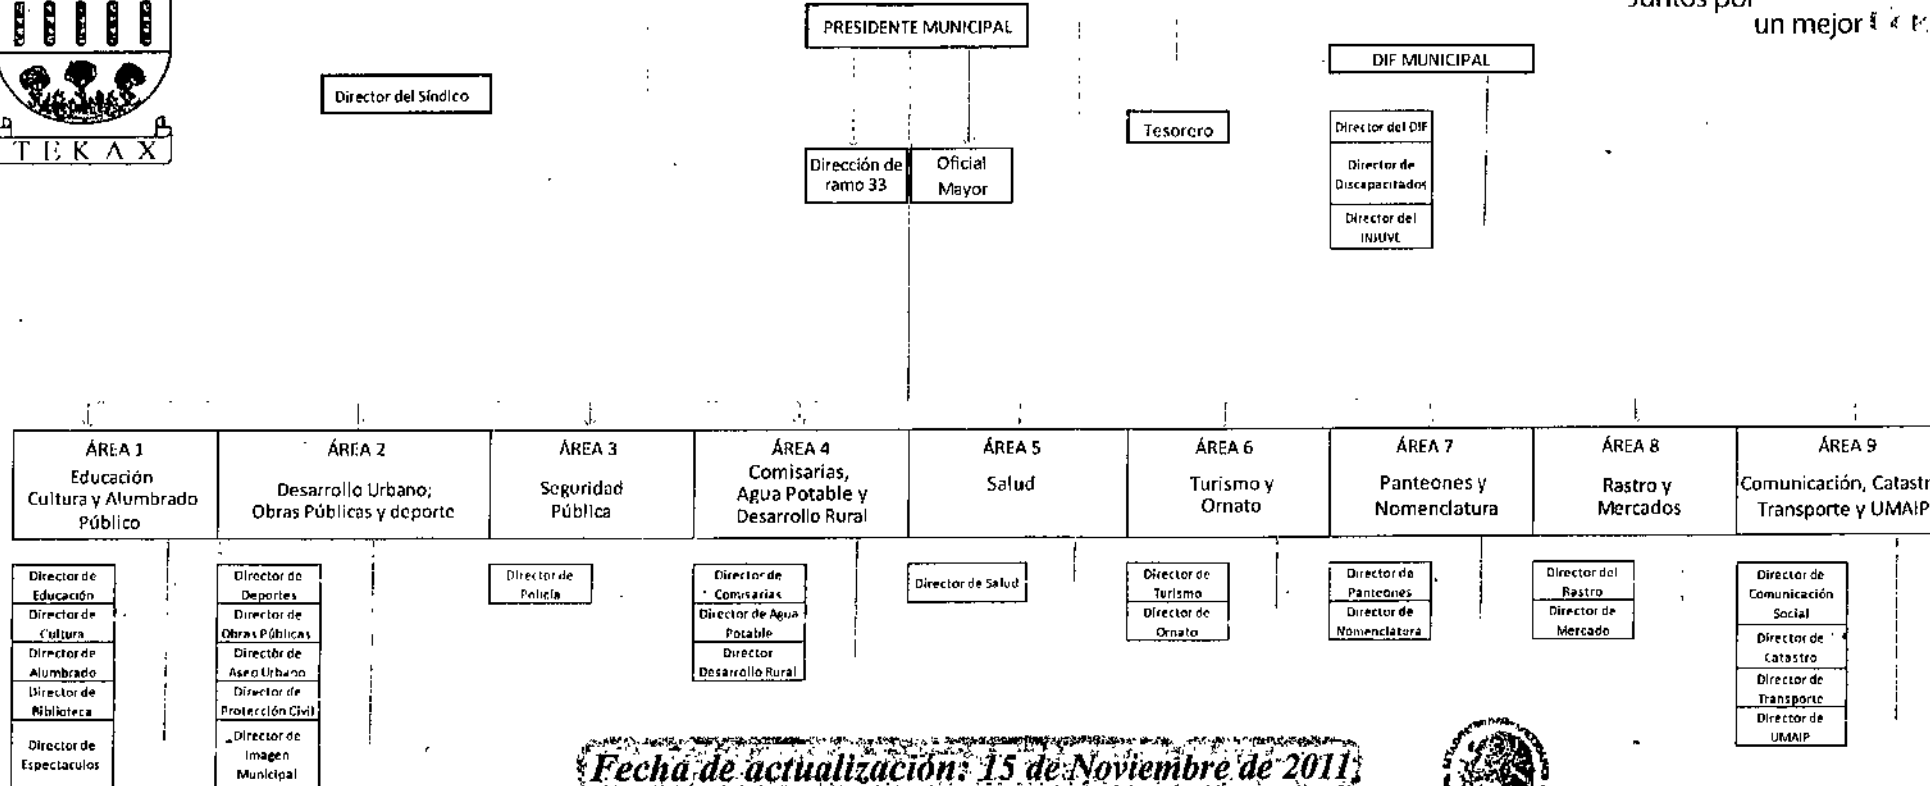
TEKAX

Juntos por un mejor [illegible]

PRESIDENTE MUNICIPAL

Director del Síndico

DIF MUNICIPAL

Tesorero

Director del DIF

Director de Discapacitados

Director del INJUVE

Dirección de ramo 33

Oficial Mayor

ÁREA 1
Educación Cultura y Alumbrado Público

ÁREA 2
Desarrollo Urbano; Obras Públicas y deporte

ÁREA 3
Seguridad Pública

ÁREA 4
Comisarías, Agua Potable y Desarrollo Rural

ÁREA 5
Salud

ÁREA 6
Turismo y Ornato

ÁREA 7
Panteones y Nomenclatura

ÁREA 8
Rastro y Mercados

ÁREA 9
Comunicación, Catastr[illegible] Transporte y UMAIP

Director de Educación
Director de Cultura
Director de Alumbrado
Director de Biblioteca
Director de Espectaculos

Director de Deportes
Director de Obras Públicas
Director de Aseo Urbano
Director de Protección Civil
Director de Imagen Municipal

Director de Policía

Director de Comisarías
Director de Agua Potable
Director Desarrollo Rural

Director de Salud

Director de Turismo
Director de Ornato

Director de Panteones
Director de Nomenclatura

Director del Rastro
Director de Mercado

Director de Comunicación Social
Director de Catastro
Director de Transporte
Director de UMAIP

Fecha de actualización: 15 de Noviembre de 2011